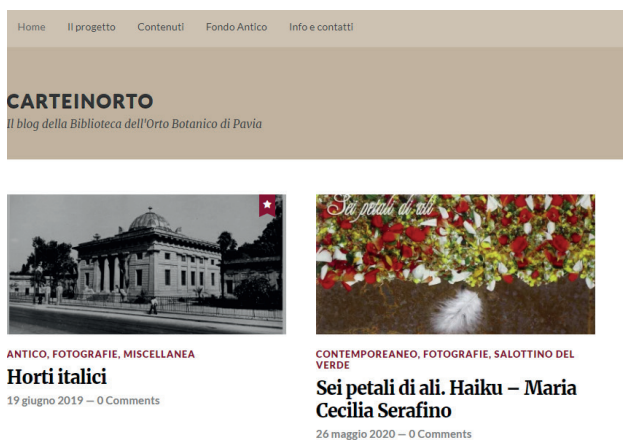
Home Il progetto Contenuti Fondo Antico Info e contatti

CARTEINORTO
Il blog della Biblioteca dell'Orto Botanico di Pavia

ANTICO, FOTOGRAFIE, MISCELLANEA
Horti italici
19 giugno 2019 — 0 Comments

Sei petali di ali
CONTEMPOREANEO, FOTOGRAFIE, SALOTTINO DEL VERDE
Sei petali di ali. Haiku – Maria Cecilia Serafino
26 maggio 2020 — 0 Comments